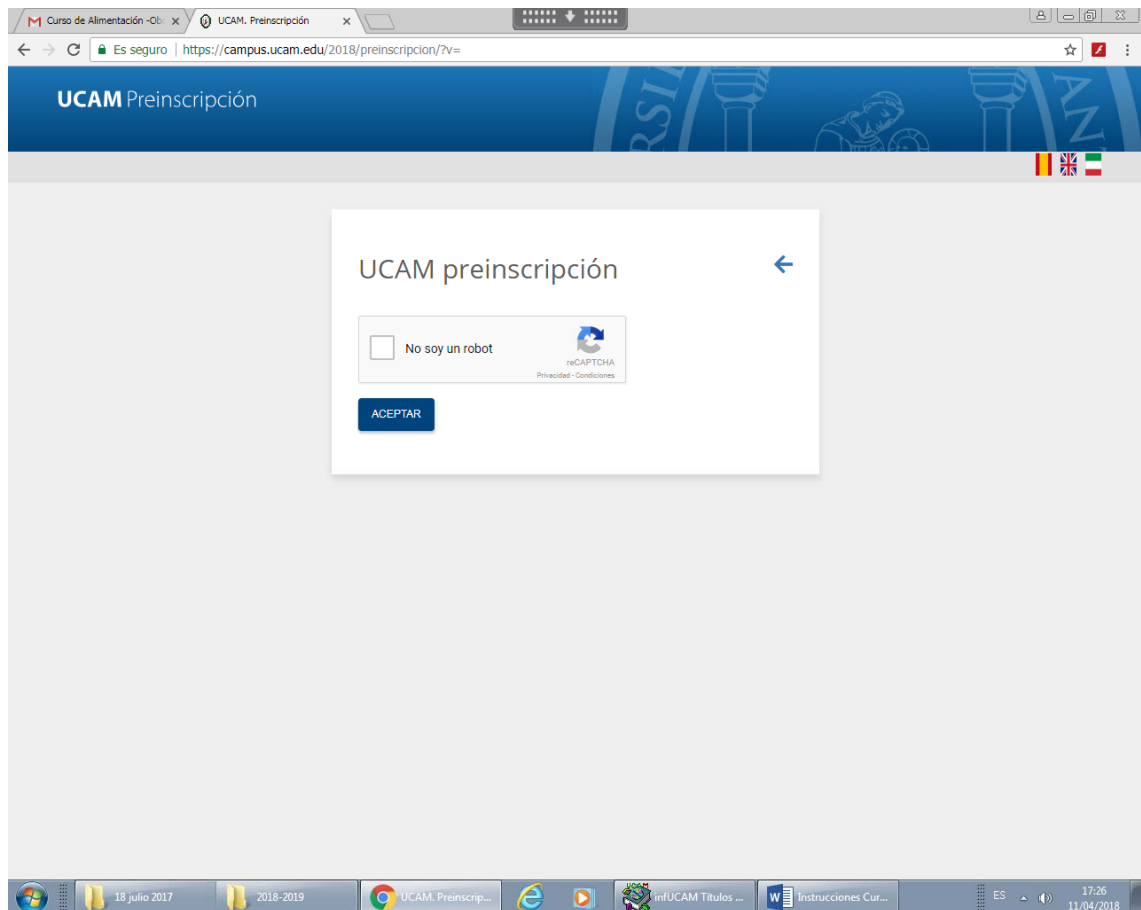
Curso de Alimentación -Ob ×
UCAM. Preinscripción ×

Es seguro | https://campus.ucam.edu/2018/preinscripcion/?v=

UCAM Preinscripción

UCAM preinscripción

No soy un robot
reCAPTCHA
Privacidad - Condiciones

ACEPTAR

18 julio 2017
2018-2019
UCAM. Preinscrip...
infUCAM Títulos ...
Instrucciones Cur...
ES
17:26
11/04/2018